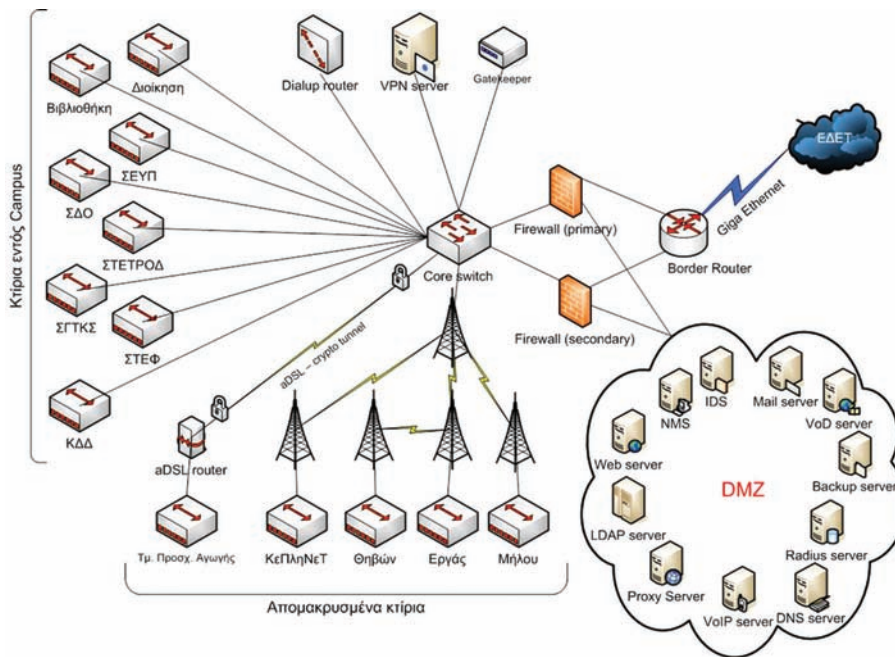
Κτίρια εντός Campus

Διοίκηση

Βιβλιοθήκη

ΣΕΥΠ

ΣΔΟ

ΣΤΕΤΡΟΔ

ΣΓΤΚΣ

ΣΤΕΦ

ΚΔΔ

Dialup router

VPN server

Gatekeeper

ΕΔΕΤ

Giga Ethernet

Firewall (primary)

Core switch

Border Router

Firewall (secondary)

aDSL – crypto tunnel

aDSL router

Τμ. Προσχ. Αγωγής

ΚεΠληΝεΤ

Θηβών

Εργάς

Μήλου

Απομακρυσμένα κτίρια

IDS

NMS

Mail server

VoD server

Web server

Backup server

DMZ

LDAP server

Radius server

Proxy Server

VoIP server

DNS server